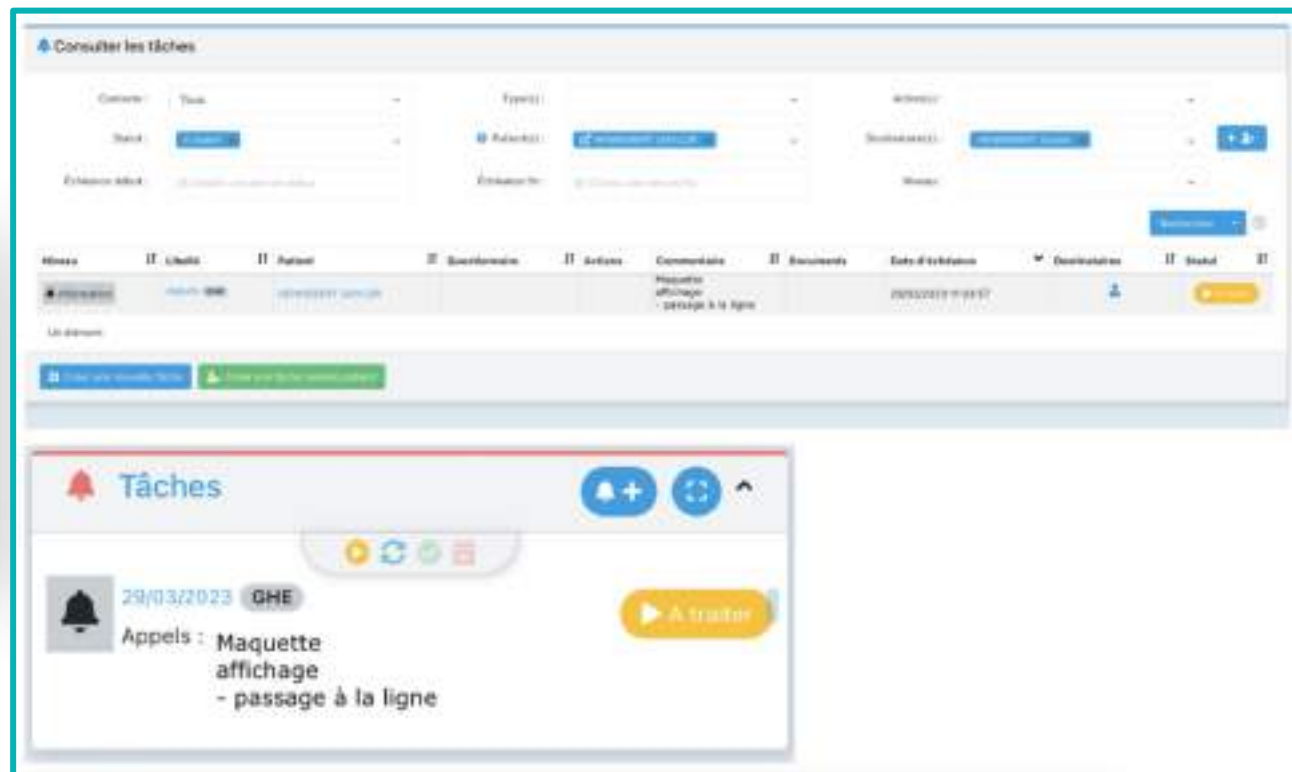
Consulter les tâches

Contexte : Tous
Type(s) :
Action(s) :
Statut : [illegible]
Patient(s) : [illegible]
Destinataire(s) : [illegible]
Échéance début : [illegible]
Échéance fin : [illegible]
Niveau :

Rechercher

| Niveau | Libellé | Patient | Questionnaire | Actions | Commentaire | Documents | Date d'échéance | Destinataires | Statut |
|---|---|---|---|---|---|---|---|---|---|
| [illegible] | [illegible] GHE | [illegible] | | | Maquette affichage - passage à la ligne | | 29/03/2023 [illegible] | | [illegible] |

Un élément

Créer une nouvelle tâche | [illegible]

Tâches

29/03/2023 GHE
Appels : Maquette
affichage
- passage à la ligne

A traiter